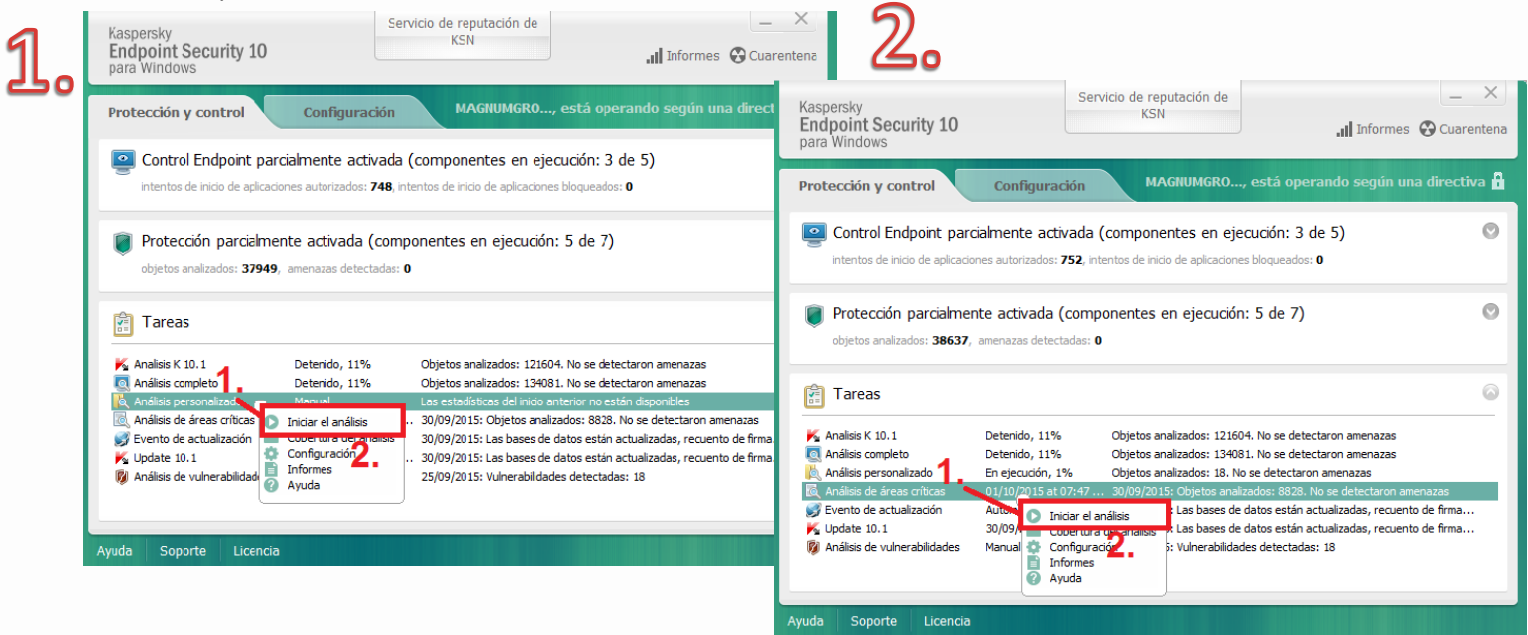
1.

Kaspersky Endpoint Security 10 para Windows

Servicio de reputación de KSN

Informes Cuarentena

Protección y control Configuración MAGNUMGRO..., está operando según una direct

Control Endpoint parcialmente activada (componentes en ejecución: 3 de 5)
intentos de inicio de aplicaciones autorizados: 748, intentos de inicio de aplicaciones bloqueados: 0

Protección parcialmente activada (componentes en ejecución: 5 de 7)
objetos analizados: 37949, amenazas detectadas: 0

Tareas

| | | |
|---|---|---|
| Analisis K 10.1 | Detenido, 11% | Objetos analizados: 121604. No se detectaron amenazas |
| Análisis completo | Detenido, 11% | Objetos analizados: 134081. No se detectaron amenazas |
| Análisis personalizado | Manual | Las estadísticas del inicio anterior no están disponibles |
| Análisis de áreas críticas | | 30/09/2015: Objetos analizados: 8828. No se detectaron amenazas |
| Evento de actualización | | 30/09/2015: Las bases de datos están actualizadas, recuento de firma |
| Update 10.1 | | 30/09/2015: Las bases de datos están actualizadas, recuento de firma |
| Análisis de vulnerabilidad | | 25/09/2015: Vulnerabilidades detectadas: 18 |

1.
Iniciar el análisis
Cobertura del análisis
Configuración
2.
Informes
Ayuda

Ayuda Soporte Licencia

2.

Kaspersky Endpoint Security 10 para Windows

Servicio de reputación de KSN

Informes Cuarentena

Protección y control Configuración MAGNUMGRO..., está operando según una directiva

Control Endpoint parcialmente activada (componentes en ejecución: 3 de 5)
intentos de inicio de aplicaciones autorizados: 752, intentos de inicio de aplicaciones bloqueados: 0

Protección parcialmente activada (componentes en ejecución: 5 de 7)
objetos analizados: 38637, amenazas detectadas: 0

Tareas

| | | |
|---|---|---|
| Analisis K 10.1 | Detenido, 11% | Objetos analizados: 121604. No se detectaron amenazas |
| Análisis completo | Detenido, 11% | Objetos analizados: 134081. No se detectaron amenazas |
| Análisis personalizado | En ejecución, 1% | Objetos analizados: 18. No se detectaron amenazas |
| Análisis de áreas críticas | 01/10/2015 at 07:47 ... | 30/09/2015: Objetos analizados: 8828. No se detectaron amenazas |
| Evento de actualización | Autor | Las bases de datos están actualizadas, recuento de firma... |
| Update 10.1 | 30/09/ | Las bases de datos están actualizadas, recuento de firma... |
| Análisis de vulnerabilidades | Manual | Vulnerabilidades detectadas: 18 |

1.
Iniciar el análisis
Cobertura del análisis
Configuración
2.
Informes
Ayuda

Ayuda Soporte Licencia